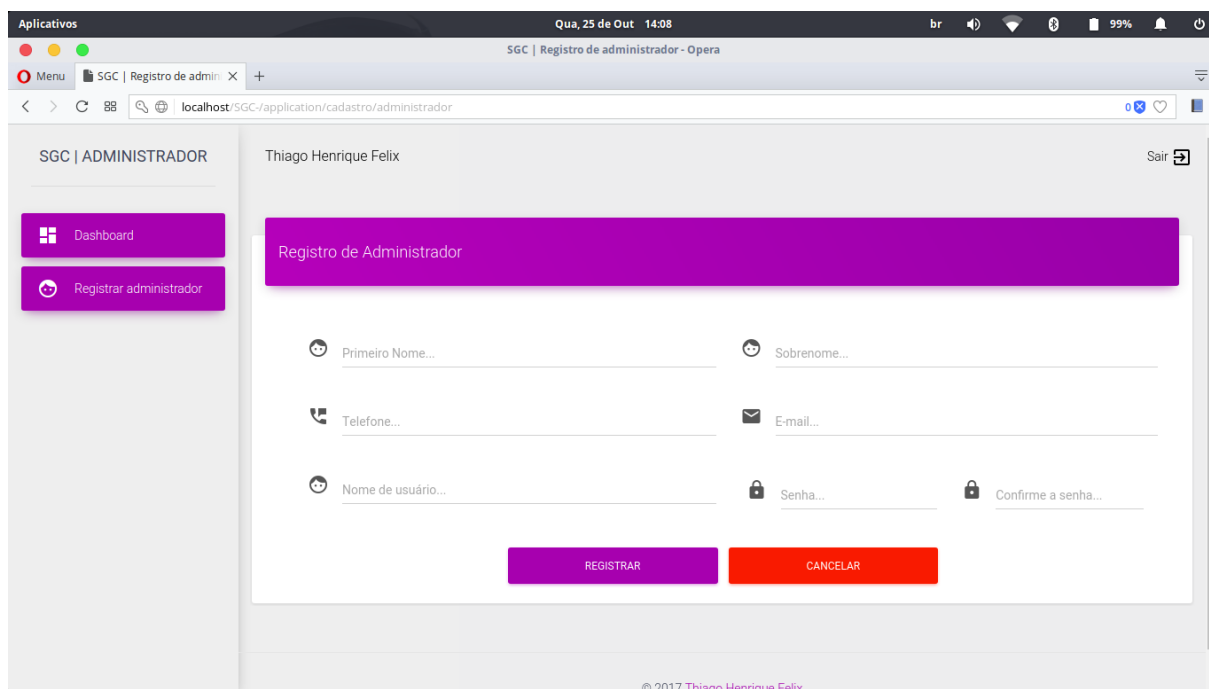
Aplicativos Qua, 25 de Out 14:08 br 99%

SGC | Registro de administrador - Opera

Menu SGC | Registro de admin ×

localhost/SGC-/application/cadastro/administrador

0

SGC | ADMINISTRADOR

Dashboard

Registrar administrador

Thiago Henrique Felix

Sair

Registro de Administrador

Primeiro Nome...

Sobrenome...

Telefone...

E-mail...

Nome de usuário...

Senha...

Confirme a senha...

REGISTRAR

CANCELAR

© 2017 Thiago Henrique Felix